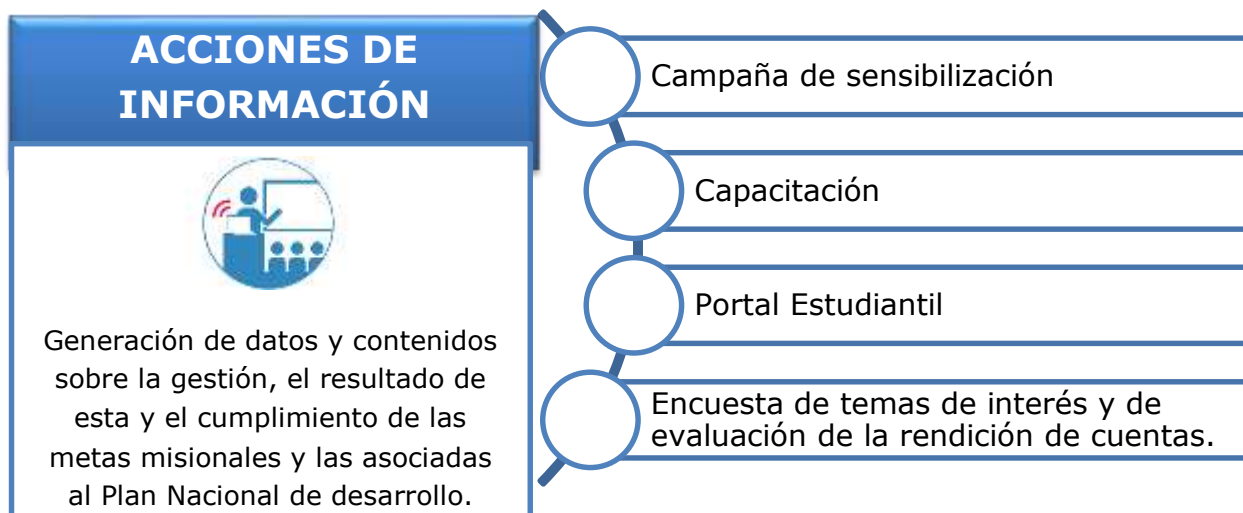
ACCIONES DE INFORMACIÓN

Generación de datos y contenidos sobre la gestión, el resultado de esta y el cumplimiento de las metas misionales y las asociadas al Plan Nacional de desarrollo.

Campaña de sensibilización

Capacitación

Portal Estudiantil

Encuesta de temas de interés y de evaluación de la rendición de cuentas.